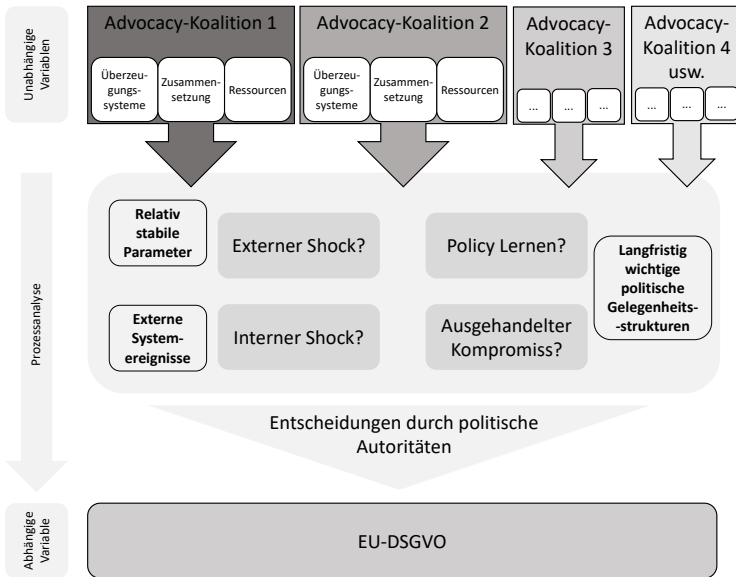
Unabhängige Variablen

Advocacy-Koalition 1

Überzeugungssysteme

Zusammensetzung

Ressourcen

Advocacy-Koalition 2

Überzeugungssysteme

Zusammensetzung

Ressourcen

Advocacy-Koalition 3

...

...

...

Advocacy-Koalition 4 usw.

...

...

...

Prozessanalyse

Relativ stabile Parameter

Externer Shock?

Policy Lernen?

Langfristig wichtige politische Gelegenheits--strukturen

Externe Systemereignisse

Interner Shock?

Ausgehandelter Kompromiss?

Entscheidungen durch politische Autoritäten

Abhängige Variable

EU-DSGVO